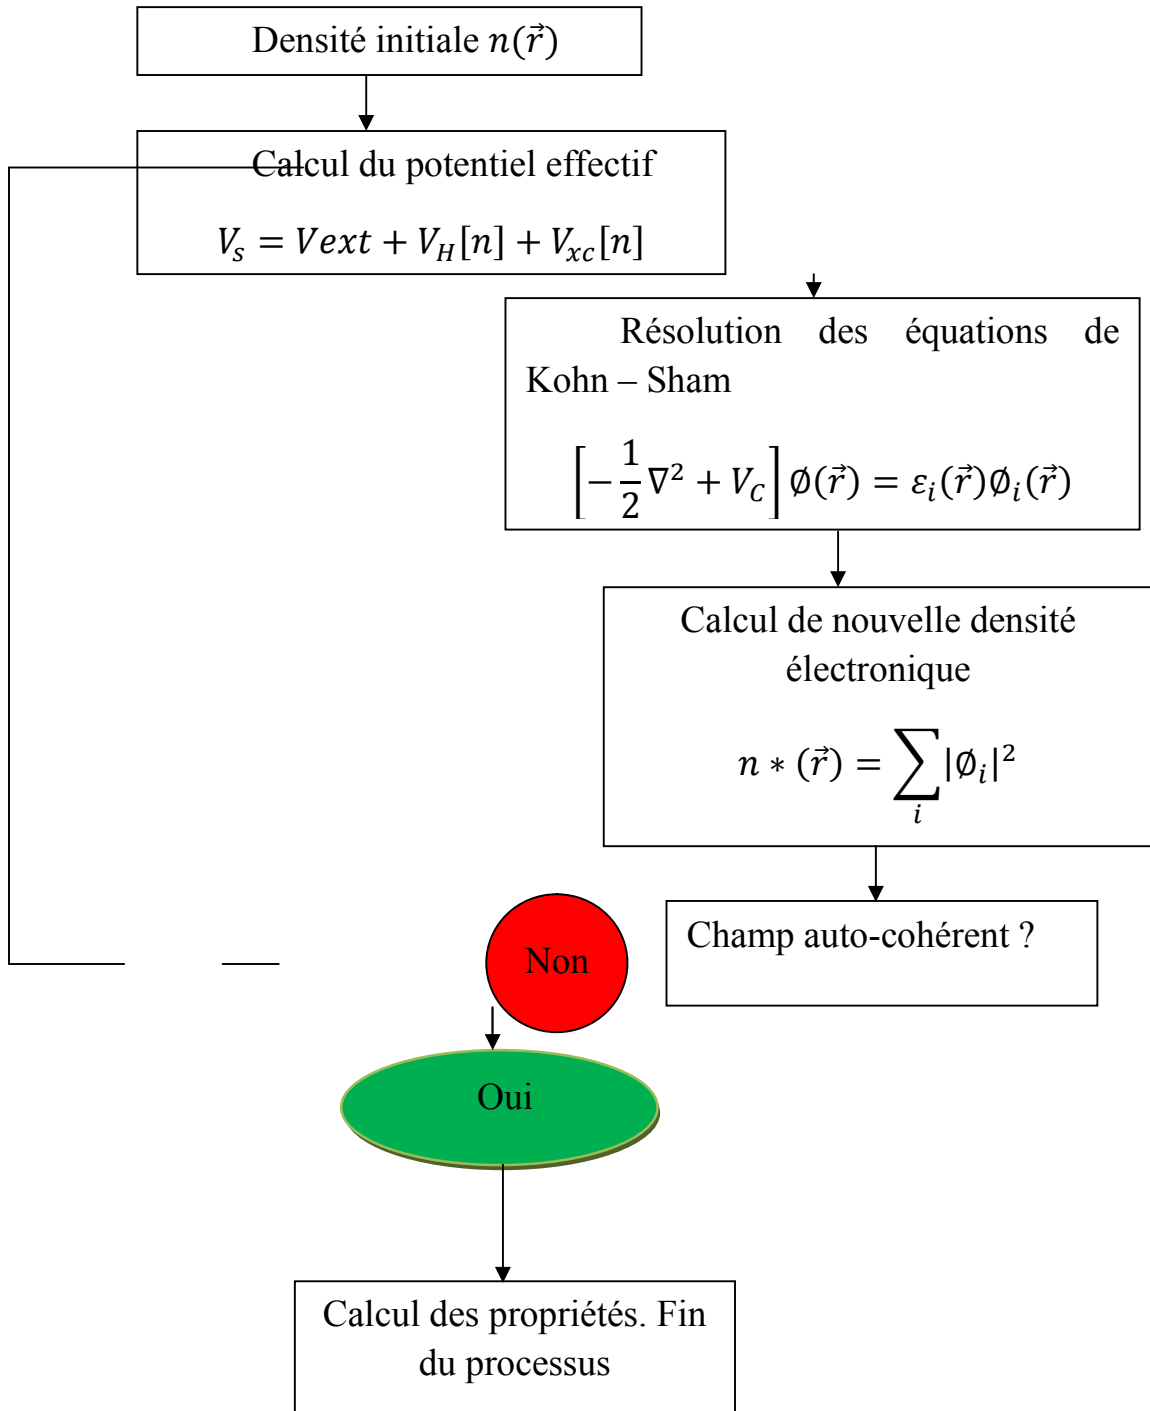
Densité initiale $n(\vec{r})$

Calcul du potentiel effectif

$V_s = Vext + V_H[n] + V_{xc}[n]$

Résolution des équations de Kohn – Sham

$\left[-\frac{1}{2}\nabla^2 + V_C\right]\emptyset(\vec{r}) = \varepsilon_i(\vec{r})\emptyset_i(\vec{r})$

Calcul de nouvelle densité électronique

$n*(\vec{r}) = \sum_i |\emptyset_i|^2$

Champ auto-cohérent ?

Non

Oui

Calcul des propriétés. Fin du processus